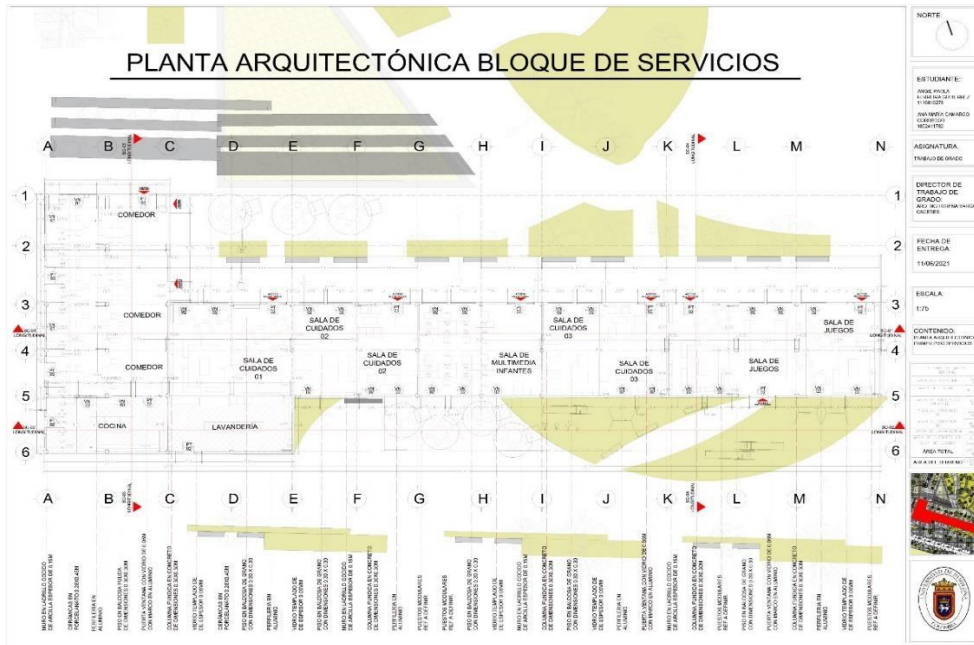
PLANTA ARQUITECTÓNICA BLOQUE DE SERVICIOS

A B C D E F G H I J K L M N

1 2 3 4 5 6

COMEDOR

COMEDOR

COMEDOR

COCINA

LAVANDERÍA

SALA DE CUIDADOS 01

SALA DE CUIDADOS 02

SALA DE CUIDADOS 02

SALA DE MULTIMEDIA INFANTES

SALA DE CUIDADOS 03

SALA DE CUIDADOS 03

SALA DE JUEGOS

SALA DE JUEGOS

A B C D E F G H I J K L M N

NORTE

ESTUDIANTE:
ANGIE PAOLA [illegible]
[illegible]
ANA MARÍA CAMARGO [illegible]
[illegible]

ASIGNATURA:
TRABAJO DE GRADO

DIRECTOR DE TRABAJO DE GRADO:
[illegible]

FECHA DE ENTREGA
11/06/2021

ESCALA:
1:75

CONTENIDO:
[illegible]

AREA TOTAL
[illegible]